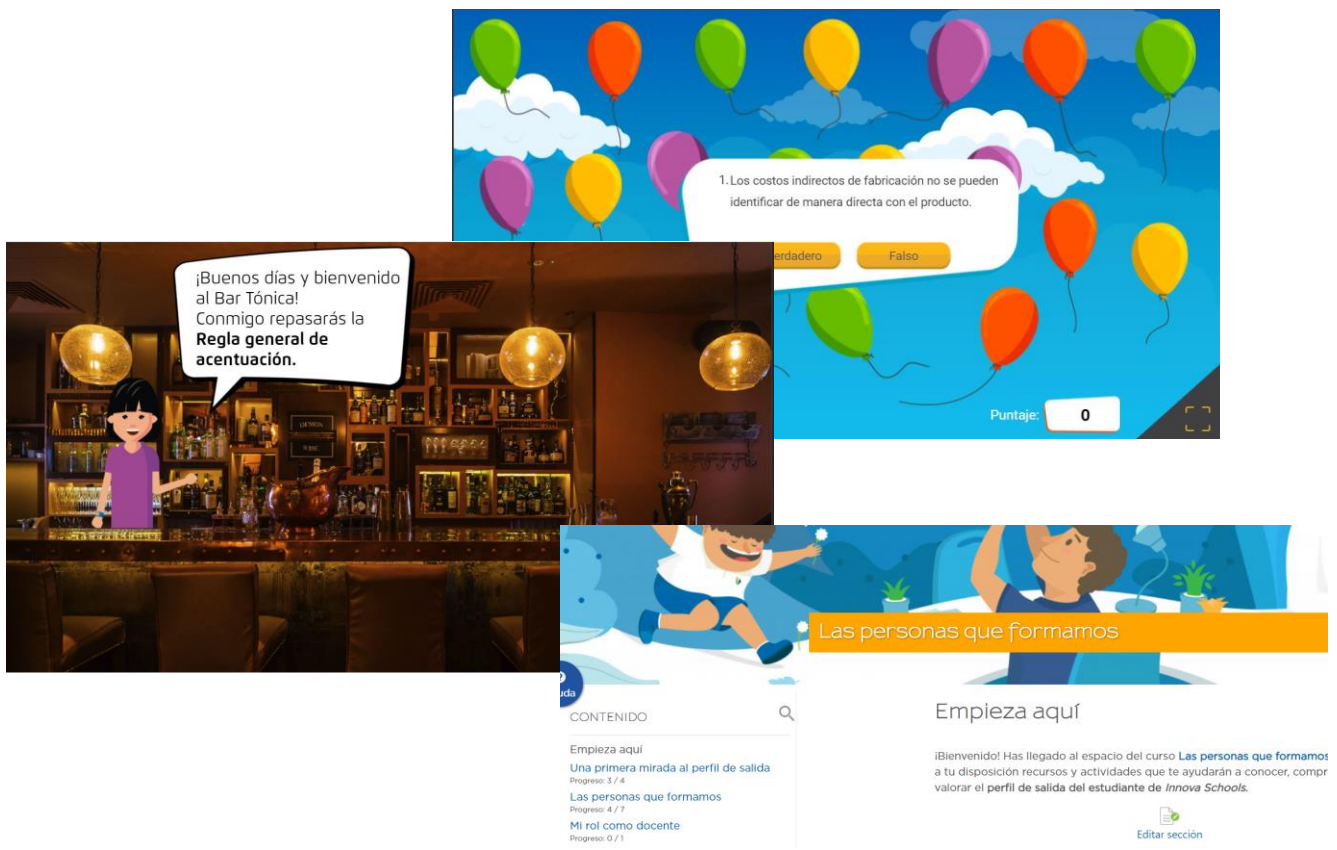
1. Los costos indirectos de fabricación no se pueden identificar de manera directa con el producto.

erdadero

Falso

Puntaje: 0

¡Buenos días y bienvenido al Bar Tónica!
Conmigo repasarás la **Regla general de acentuación.**

Las personas que formamos

uda

CONTENIDO

Empieza aquí

Una primera mirada al perfil de salida
Progreso: 3 / 4

Las personas que formamos
Progreso: 4 / 7

Mi rol como docente
Progreso: 0 / 1

Empieza aquí

¡Bienvenido! Has llegado al espacio del curso Las personas que formamos a tu disposición recursos y actividades que te ayudarán a conocer, compr valorar el perfil de salida del estudiante de *Innova Schools*.

Editar sección